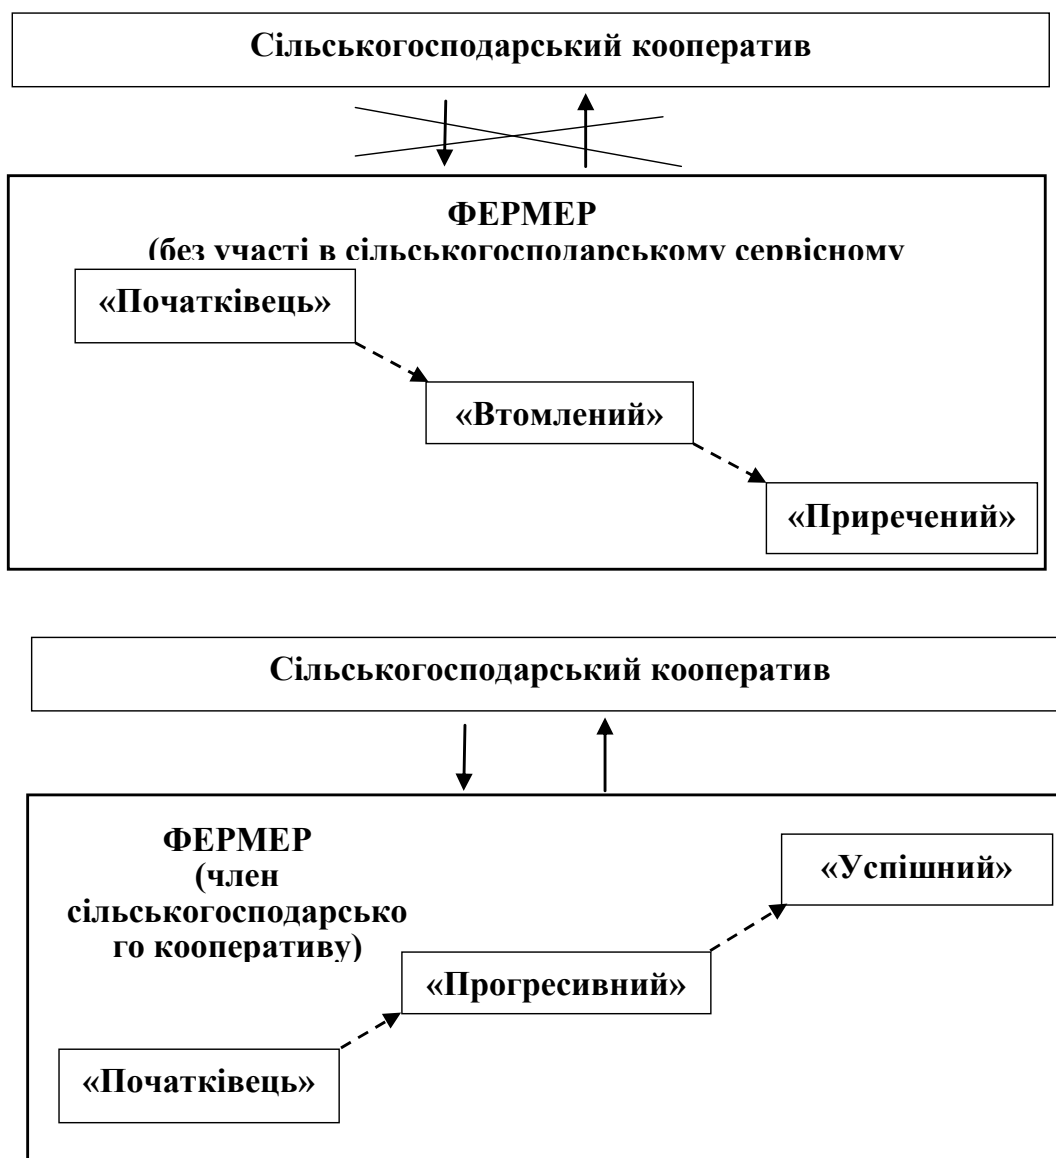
Сільськогосподарський кооператив

ФЕРМЕР
(без участі в сільськогосподарському сервісному

«Початківець»

«Втомлений»

«Приречений»

Сільськогосподарський кооператив

ФЕРМЕР
(член сільськогосподарського кооперативу)

«Успішний»

«Прогресивний»

«Початківець»